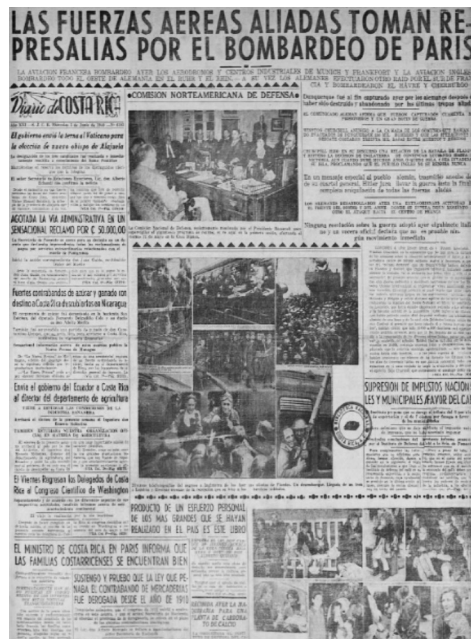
LAS FUERZAS AEREAS ALIADAS TOMAN RE
PRESALIAS POR EL BOMBARDEO DE PARIS

Diario de COSTA RICA

COMISION NORTEAMERICANA DE DEFENSA

El gobierno envía la terna al Vaticano para la elección de nuevo obispo de Alajuela

AGOTADA LA VIA ADMINISTRATIVA EN UN SENSACIONAL RECLAMO POR ¢ 50.000.00

Fuentes entrenadas de azúcar y ganado con destino a Costa Rica dice un diario de Nicaragua

Envía el gobierno del Ecuador a Costa Rica al director del departamento de agricultura

El Viernes Regresan los Delegados de Costa Rica al Congreso Científico de Washington

EL MINISTRO DE COSTA RICA EN PARIS INFORMA QUE LAS FAMILIAS COSTARRICENSES SE ENCUENTRAN BIEN

PRODUCTO DE UN ESFUERZO PERSONAL DE LAS MAS GRANDES QUE SE HAYAN REALIZADO EN EL PAIS ES ESTE LIBRO

SOSTENGO Y PRUEBO QUE LA LEY QUE PENABA EL CONTRABANDO DE MERCADERIAS FUE DEROGADA DESDE EL AÑO DE 1930

SUPRESION DE IMPUESTOS NACIONALES Y MUNICIPALES A FAVOR DEL CA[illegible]

Ninguna novedad sobre la guerra aérea que sigue librándose

En un mensaje especial al pueblo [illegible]

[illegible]